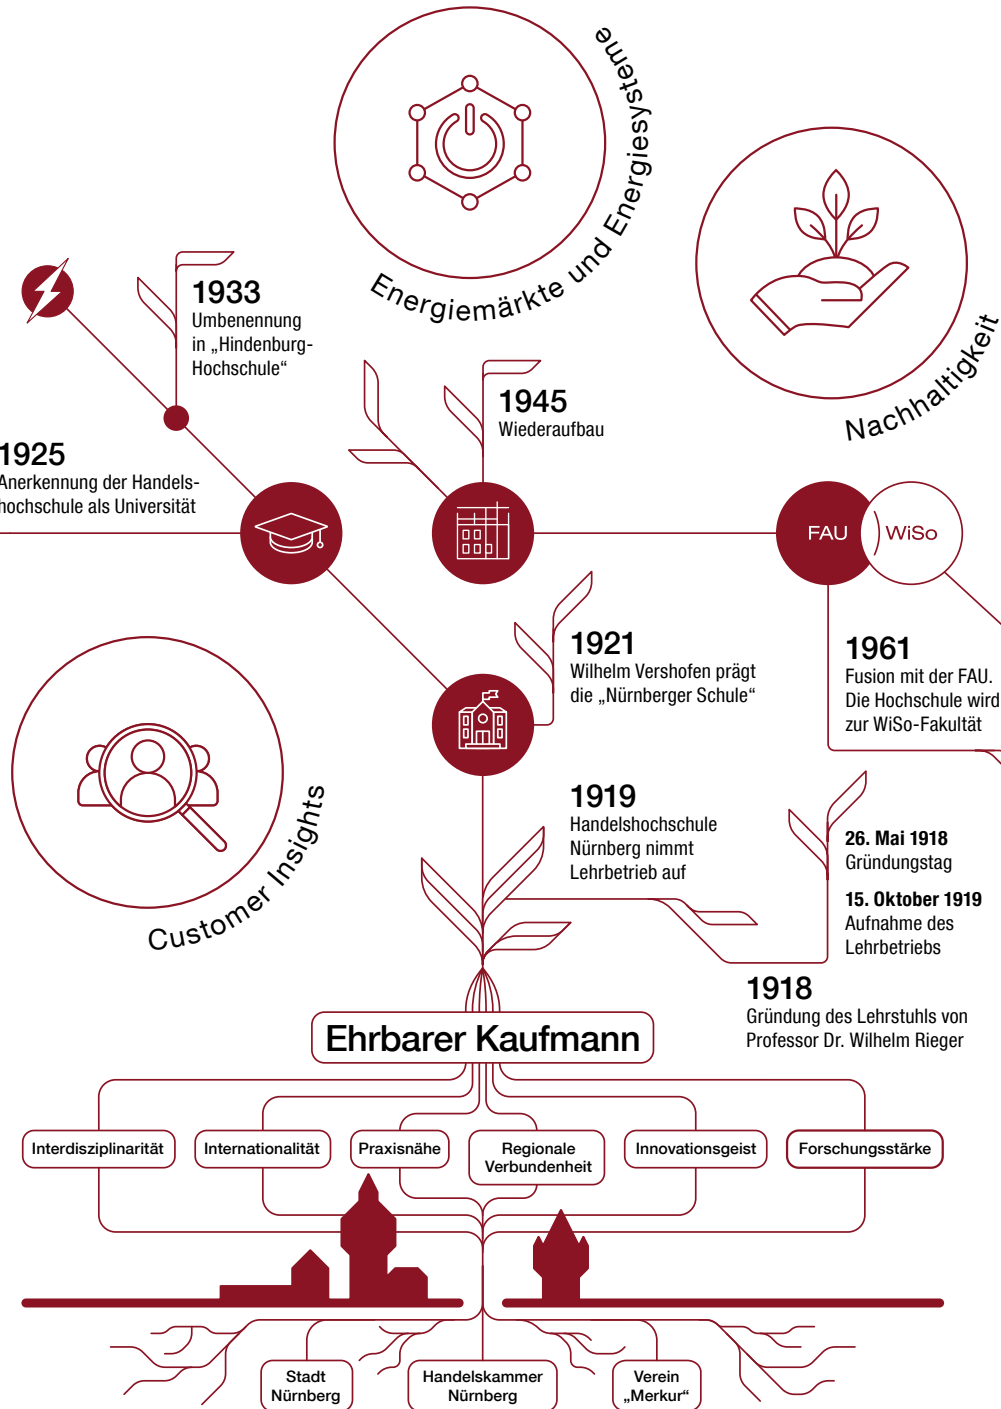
Energiemärkte und Energiesysteme

Nachhaltigkeit

1933
Umbenennung in „Hindenburg-Hochschule“

1945
Wiederaufbau

1925
Anerkennung der Handels-hochschule als Universität

FAU WiSo

1921
Wilhelm Vershofen prägt die „Nürnberger Schule“

1961
Fusion mit der FAU. Die Hochschule wird zur WiSo-Fakultät

Customer Insights

1919
Handelshochschule Nürnberg nimmt Lehrbetrieb auf

26. Mai 1918
Gründungstag

15. Oktober 1919
Aufnahme des Lehrbetriebs

1918
Gründung des Lehrstuhls von Professor Dr. Wilhelm Rieger

Ehrbarer Kaufmann

Interdisziplinarität
Internationalität
Praxisnähe
Regionale Verbundenheit
Innovationsgeist
Forschungsstärke

Stadt Nürnberg
Handelskammer Nürnberg
Verein „Merkur“